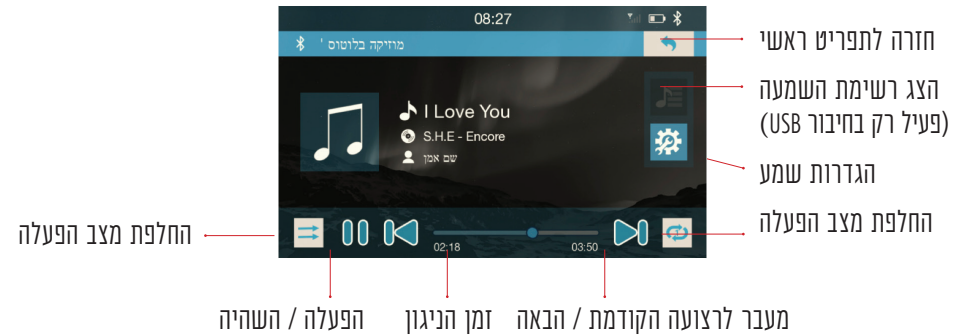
08:27

מוזיקה בלוטוס '

I Love You

S.H.E - Encore

שם אמן

02:18

03:50

חזרה לתפריט ראשי

הצג רשימת השמעה (פעיל רק בחיבור USB)

הגדרות שמע

החלפת מצב הפעלה

החלפת מצב הפעלה

הפעלה / השהיה

זמן הניגון

מעבר לרצועה הקודמת / הבאה